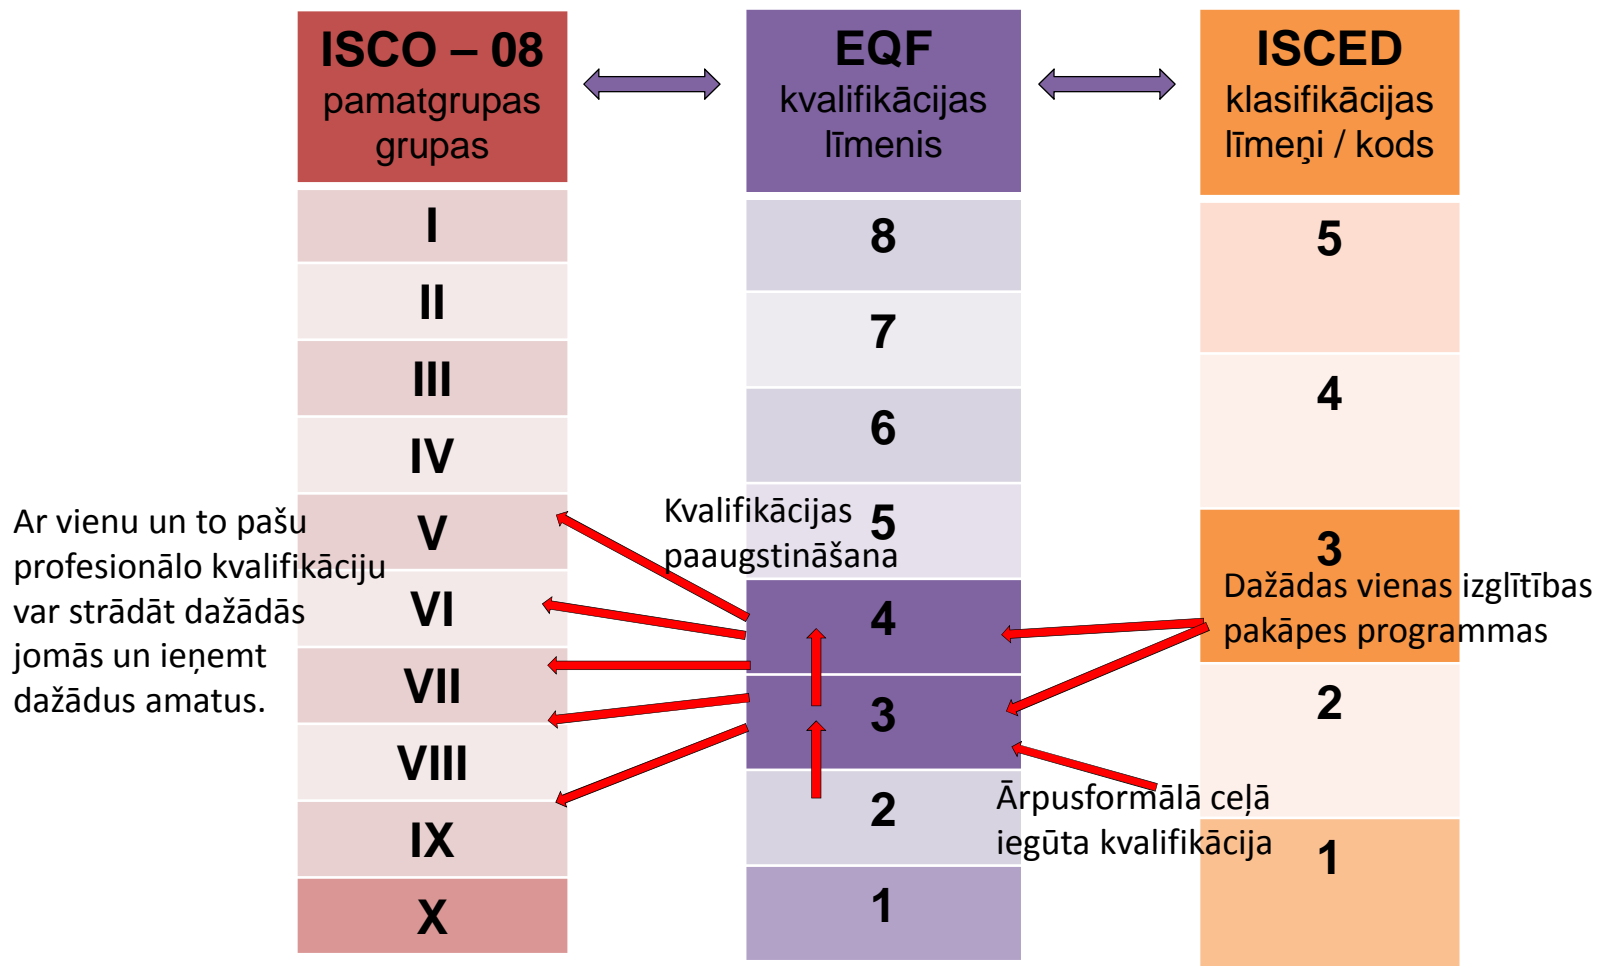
ISCO – 08
pamatgrupas grupas

EQF
kvalifikācijas līmenis

ISCED
klasifikācijas līmeņi / kods

| ISCO – 08 | EQF | ISCED |
|---|---|---|
| I | 8 | 5 |
| II | 7 | |
| III | 6 | 4 |
| IV | 5 | |
| V | 4 | 3 |
| VI | 3 | |
| VII | 2 | 2 |
| VIII | 1 | 1 |
| IX | | |
| X | | |

Ar vienu un to pašu profesionālo kvalifikāciju var strādāt dažādās jomās un ieņemt dažādus amatus.

Kvalifikācijas paaugstināšana

Dažādas vienas izglītības pakāpes programmas

Ārpusformālā ceļā iegūta kvalifikācija